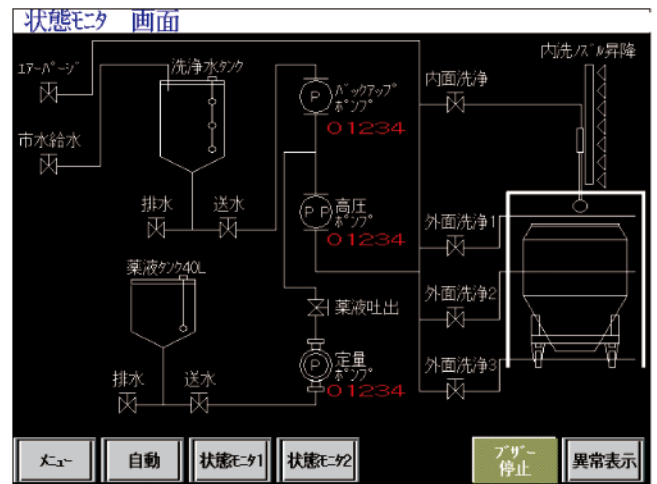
状態ﾓﾆﾀ　画面

ｴｱｰﾊﾟｰｼﾞ

洗浄水ﾀﾝｸ

市水給水

排水

送水

P ﾊﾞｯｸｱｯﾌﾟﾎﾟﾝﾌﾟ

01234

PP 高圧ﾎﾟﾝﾌﾟ

01234

内洗ﾉｽﾞﾙ昇降

内面洗浄

外面洗浄1

外面洗浄2

外面洗浄3

薬液ﾀﾝｸ40L

薬液吐出

P 定量ﾎﾟﾝﾌﾟ

01234

排水

送水

ﾒﾆｭｰ

自動

状態ﾓﾆﾀ1

状態ﾓﾆﾀ2

ﾌﾞｻﾞｰ停止

異常表示